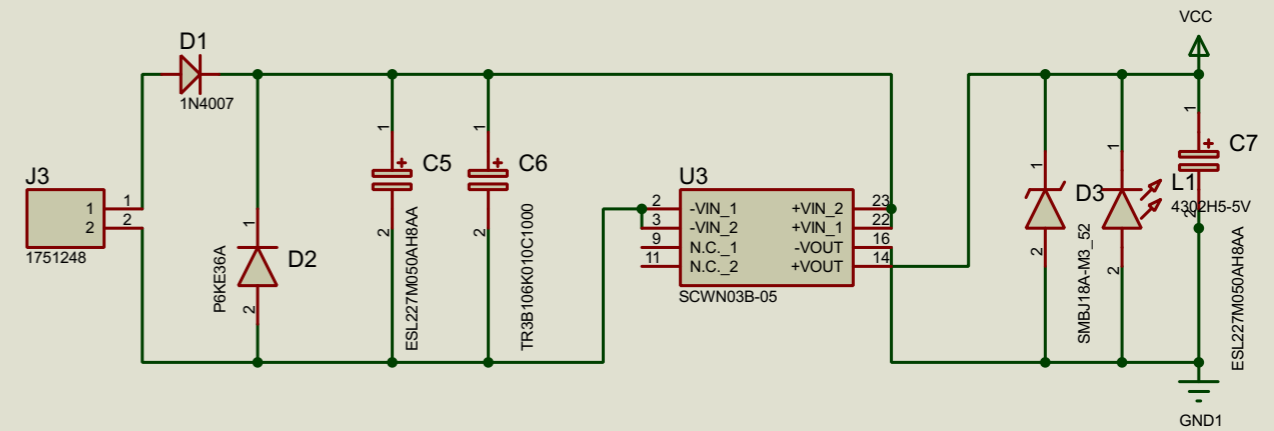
D1
1N4007
J3
1
2
1
2
1751248
P6KE36A
D2
1
2
C5
ESL227M050AH8AA
1
2
C6
TR3B106K010C1000
U3
2 -VIN_1
3 -VIN_2
9 N.C._1
11 N.C._2
+VIN_2 23
+VIN_1 22
-VOUT 16
+VOUT 14
SCWN03B-05
1
2
D3
SMBJ18A-M3_52
1
2
L1
VCC
1
2
C7
4302H5-5V
ESL227M050AH8AA
GND1